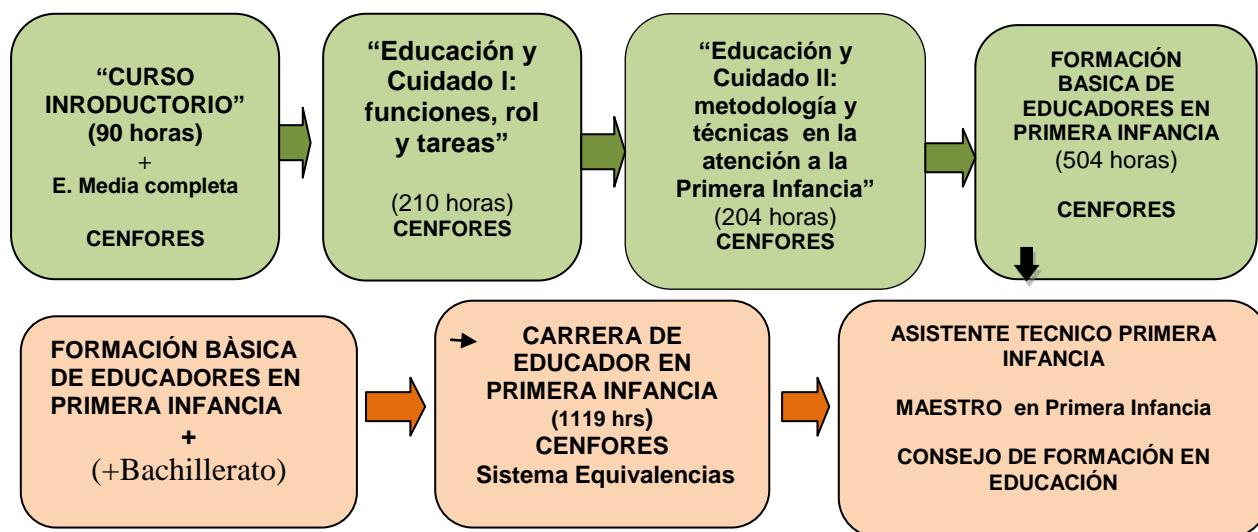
“CURSO INRODUCTORIO” (90 horas)
+
E. Media completa

CENFORES

“Educación y Cuidado I: funciones, rol y tareas”

(210 horas)
CENFORES

“Educación y Cuidado II: metodología y técnicas en la atención a la Primera Infancia”
(204 horas)
CENFORES

FORMACIÓN BASICA DE EDUCADORES EN PRIMERA INFANCIA
(504 horas)

CENFORES

FORMACIÓN BÀSICA DE EDUCADORES EN PRIMERA INFANCIA
+
(+Bachillerato)

CARRERA DE EDUCADOR EN PRIMERA INFANCIA
(1119 hrs)
CENFORES
Sistema Equivalencias

ASISTENTE TECNICO PRIMERA INFANCIA

MAESTRO en Primera Infancia

CONSEJO DE FORMACIÓN EN EDUCACIÓN